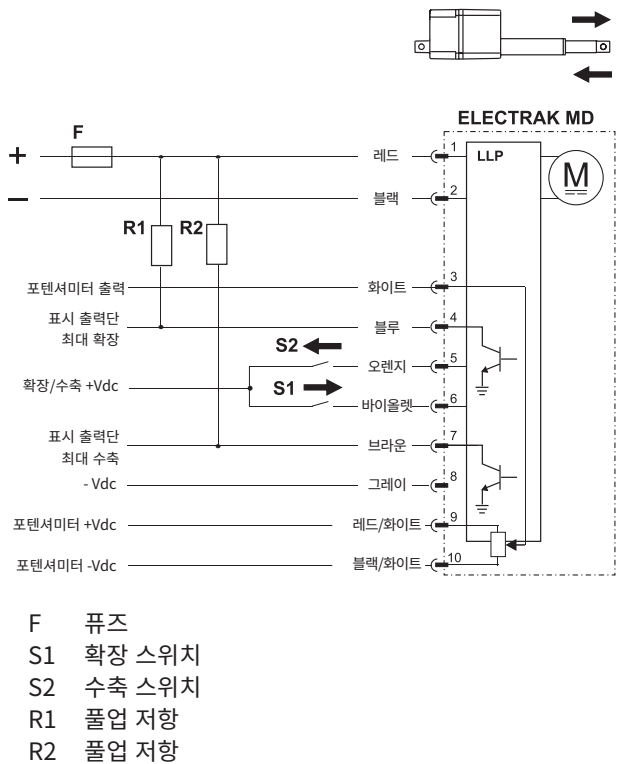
ELECTRAK MD

F

+

–

R1

R2

LLP

M

레드 1

블랙 2

포텐셔미터 출력

화이트 3

표시 출력단 최대 확장

블루 4

S2

오렌지 5

확장/수축 +Vdc

S1

바이올렛 6

표시 출력단 최대 수축

브라운 7

- Vdc

그레이 8

포텐셔미터 +Vdc

레드/화이트 9

포텐셔미터 -Vdc

블랙/화이트 10

F 퓨즈
S1 확장 스위치
S2 수축 스위치
R1 풀업 저항
R2 풀업 저항